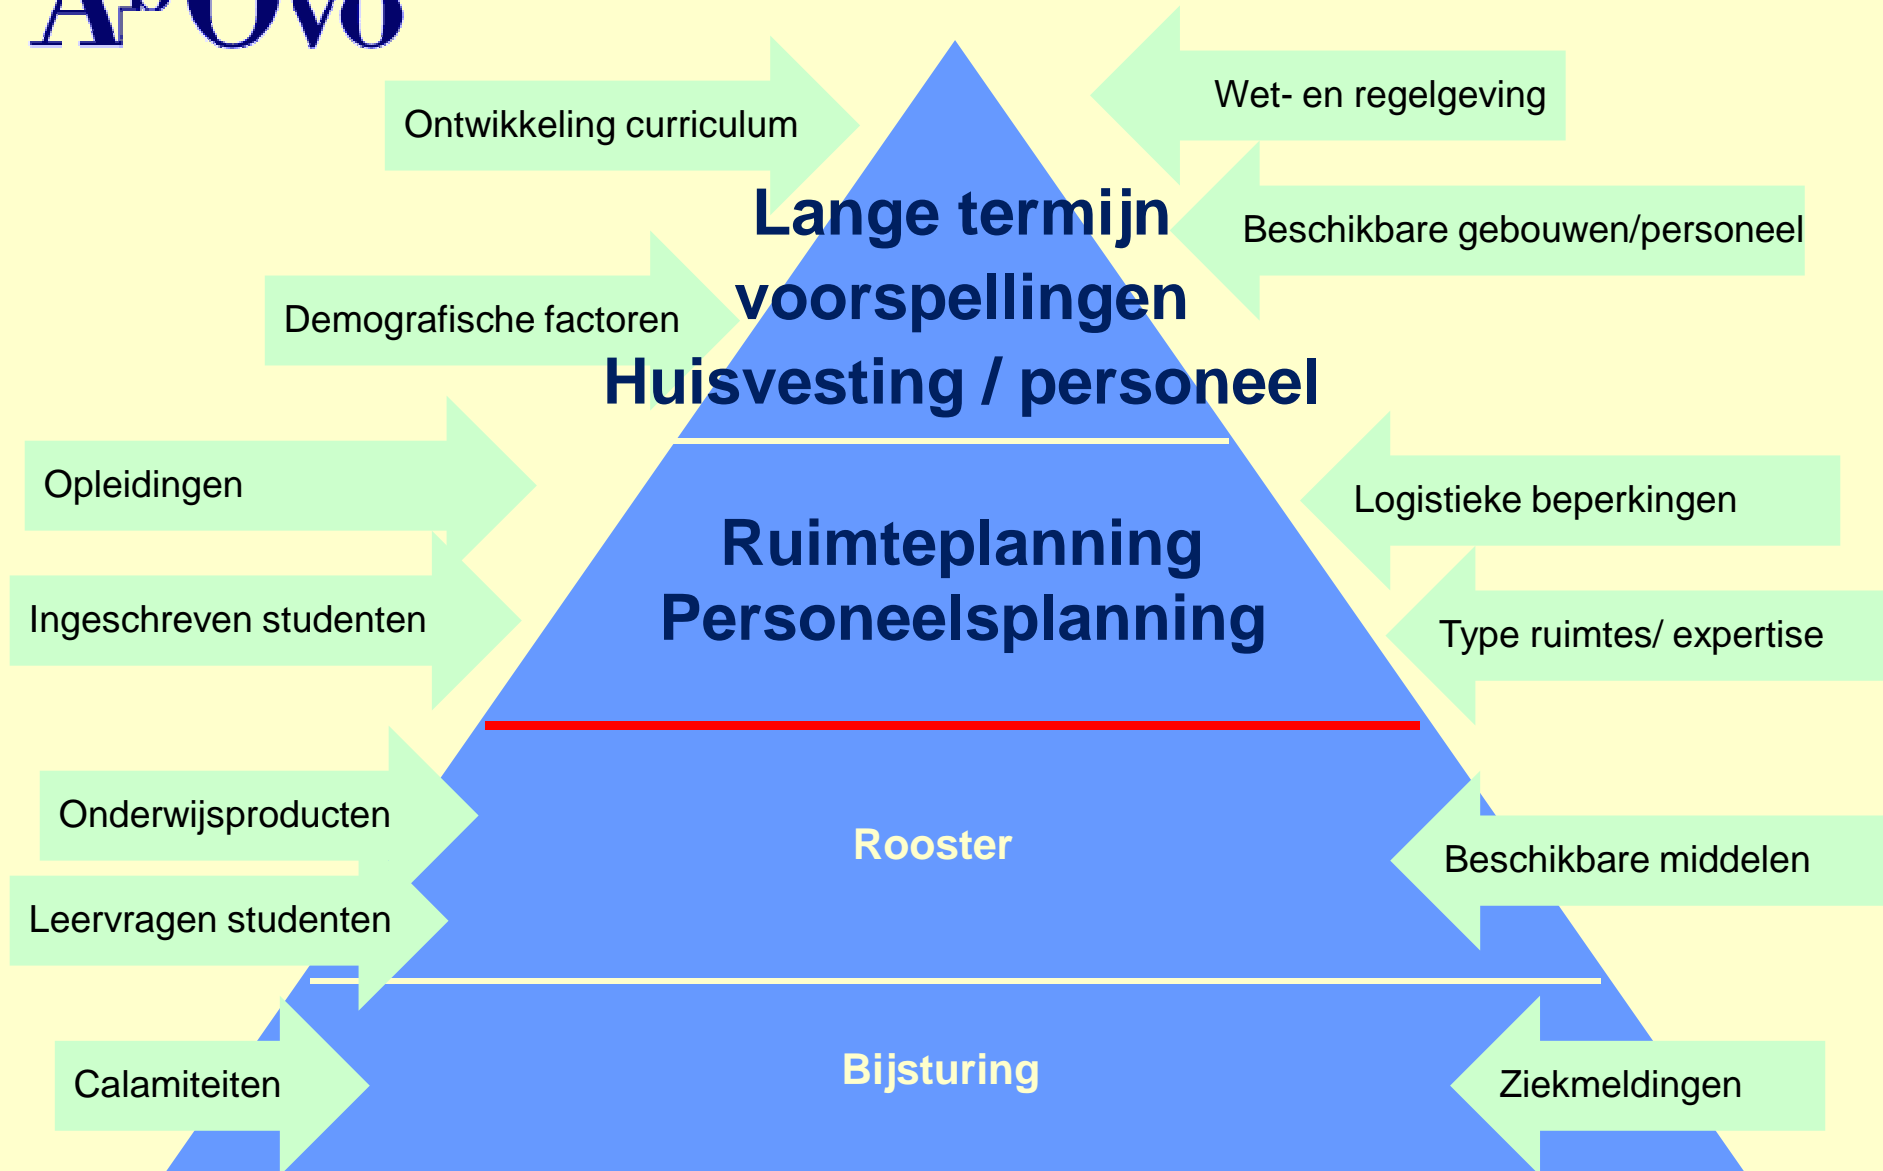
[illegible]

Ontwikkeling curriculum

Wet- en regelgeving

Lange termijn voorspellingen Huisvesting / personeel

Beschikbare gebouwen/personeel

Demografische factoren

Opleidingen

Logistieke beperkingen

Ruimteplanning Personeelsplanning

Ingeschreven studenten

Type ruimtes/ expertise

Onderwijsproducten

Rooster

Beschikbare middelen

Leervragen studenten

Calamiteiten

Bijsturing

Ziekmeldingen